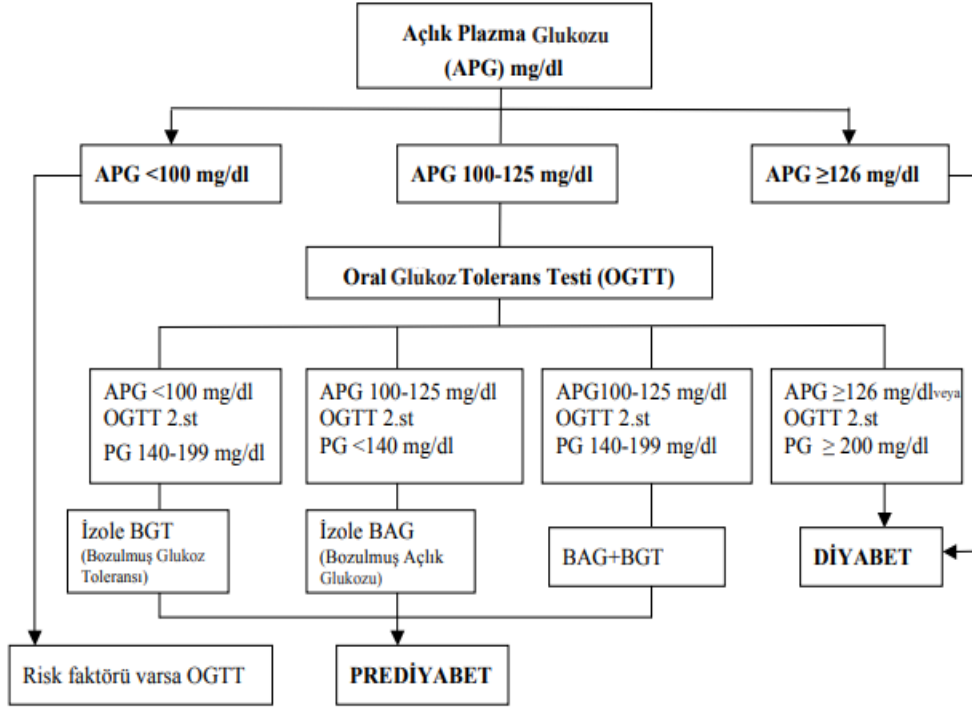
Açlık Plazma Glukozu
(APG) mg/dl

APG <100 mg/dl

APG 100-125 mg/dl

APG ≥126 mg/dl

Oral Glukoz Tolerans Testi (OGTT)

APG <100 mg/dl
OGTT 2.st
PG 140-199 mg/dl

APG 100-125 mg/dl
OGTT 2.st
PG <140 mg/dl

APG100-125 mg/dl
OGTT 2.st
PG 140-199 mg/dl

APG ≥126 mg/dlveya
OGTT 2.st
PG ≥ 200 mg/dl

İzole BGT
(Bozulmuş Glukoz Toleransı)

İzole BAG
(Bozulmuş Açlık Glukozu)

BAG+BGT

DİYABET

Risk faktörü varsa OGTT

PREDİYABET